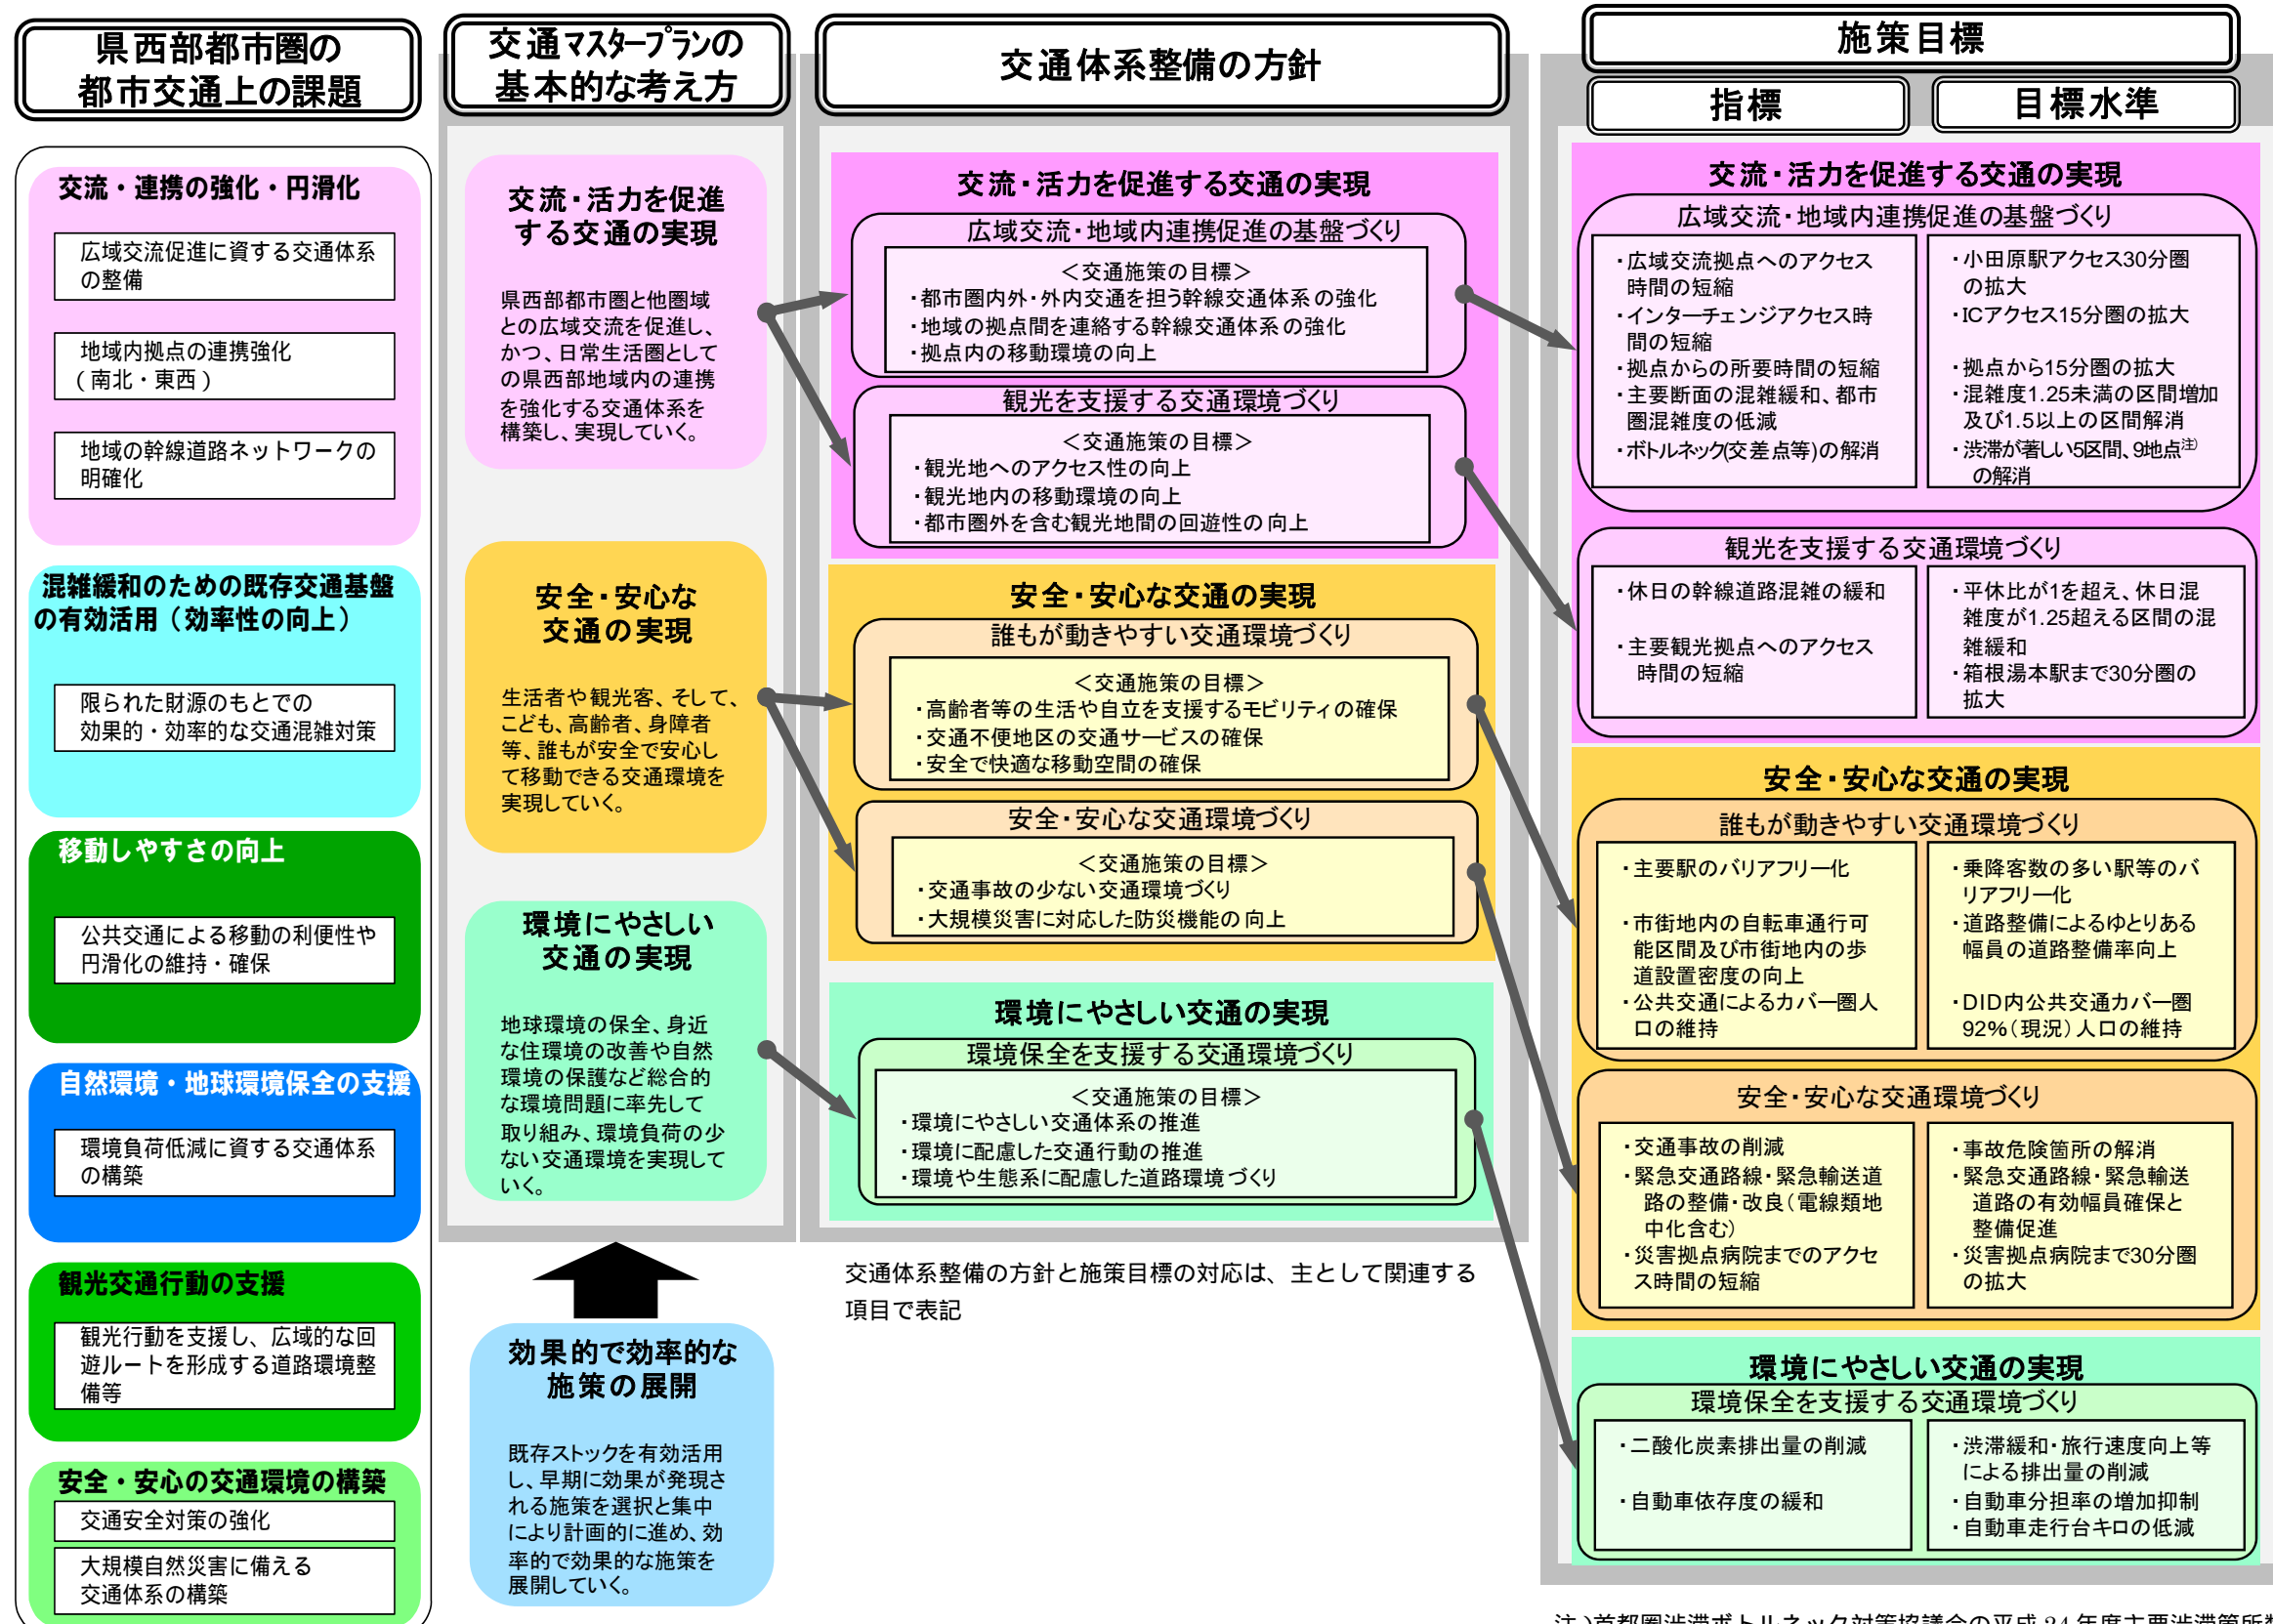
県西部都市圏の
都市交通上の課題

交流・連携の強化・円滑化

広域交流促進に資する交通体系の整備

地域内拠点の連携強化（南北・東西）

地域の幹線道路ネットワークの明確化

混雑緩和のための既存交通基盤の有効活用（効率性の向上）

限られた財源のもとでの効果的・効率的な交通混雑対策

移動しやすさの向上

公共交通による移動の利便性や円滑化の維持・確保

自然環境・地球環境保全の支援

環境負荷低減に資する交通体系の構築

観光交通行動の支援

観光行動を支援し、広域的な回遊ルートを形成する道路環境整備等

安全・安心の交通環境の構築

交通安全対策の強化

大規模自然災害に備える交通体系の構築

交通マスタープランの
基本的な考え方

交流・活力を促進する交通の実現

県西部都市圏と他圏域との広域交流を促進し、かつ、日常生活圏としての県西部地域内の連携を強化する交通体系を構築し、実現していく。

安全・安心な交通の実現

生活者や観光客、そして、こども、高齢者、身障者等、誰もが安全で安心して移動できる交通環境を実現していく。

環境にやさしい交通の実現

地球環境の保全、身近な住環境の改善や自然環境の保護など総合的な環境問題に率先して取り組み、環境負荷の少ない交通環境を実現していく。

効果的で効率的な施策の展開

既存ストックを有効活用し、早期に効果が発現される施策を選択と集中により計画的に進め、効率的で効果的な施策を展開していく。

交通体系整備の方針

交流・活力を促進する交通の実現

広域交流・地域内連携促進の基盤づくり
＜交通施策の目標＞
・都市圏内外・外内交通を担う幹線交通体系の強化
・地域の拠点間を連絡する幹線交通体系の強化
・拠点内の移動環境の向上

観光を支援する交通環境づくり
＜交通施策の目標＞
・観光地へのアクセス性の向上
・観光地内の移動環境の向上
・都市圏外を含む観光地間の回遊性の向上

安全・安心な交通の実現

誰もが動きやすい交通環境づくり
＜交通施策の目標＞
・高齢者等の生活や自立を支援するモビリティの確保
・交通不便地区の交通サービスの確保
・安全で快適な移動空間の確保

安全・安心な交通環境づくり
＜交通施策の目標＞
・交通事故の少ない交通環境づくり
・大規模災害に対応した防災機能の向上

環境にやさしい交通の実現

環境保全を支援する交通環境づくり
＜交通施策の目標＞
・環境にやさしい交通体系の推進
・環境に配慮した交通行動の推進
・環境や生態系に配慮した道路環境づくり

交通体系整備の方針と施策目標の対応は、主として関連する項目で表記

施策目標

指標

目標水準

交流・活力を促進する交通の実現

広域交流・地域内連携促進の基盤づくり

・広域交流拠点へのアクセス時間の短縮
・インターチェンジアクセス時間の短縮
・拠点からの所要時間の短縮
・主要断面の混雑緩和、都市圏混雑度の低減
・ボトルネック(交差点等)の解消

・小田原駅アクセス30分圏の拡大
・ICアクセス15分圏の拡大
・拠点から15分圏の拡大
・混雑度1.25未満の区間増加及び1.5以上の区間解消
・渋滞が著しい5区間、9地点注)の解消

観光を支援する交通環境づくり

・休日の幹線道路混雑の緩和
・主要観光拠点へのアクセス時間の短縮

・平休比が1を超え、休日混雑度が1.25超える区間の混雑緩和
・箱根湯本駅まで30分圏の拡大

安全・安心な交通の実現

誰もが動きやすい交通環境づくり

・主要駅のバリアフリー化
・市街地内の自転車通行可能区間及び市街地内の歩道設置密度の向上
・公共交通によるカバー圏人口の維持

・乗降客数の多い駅等のバリアフリー化
・道路整備によるゆとりある幅員の道路整備率向上
・DID内公共交通カバー圏92%（現況）人口の維持

安全・安心な交通環境づくり

・交通事故の削減
・緊急交通路線・緊急輸送道路の整備・改良（電線類地中化含む）
・災害拠点病院までのアクセス時間の短縮

・事故危険箇所の解消
・緊急交通路線・緊急輸送道路の有効幅員確保と整備促進
・災害拠点病院まで30分圏の拡大

環境にやさしい交通の実現

環境保全を支援する交通環境づくり

・二酸化炭素排出量の削減
・自動車依存度の緩和

・渋滞緩和・旅行速度向上等による排出量の削減
・自動車分担率の増加抑制
・自動車走行台キロの低減

注）首都圏渋滞ボトルネック対策協議会の平成24年度主要渋滞箇所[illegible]